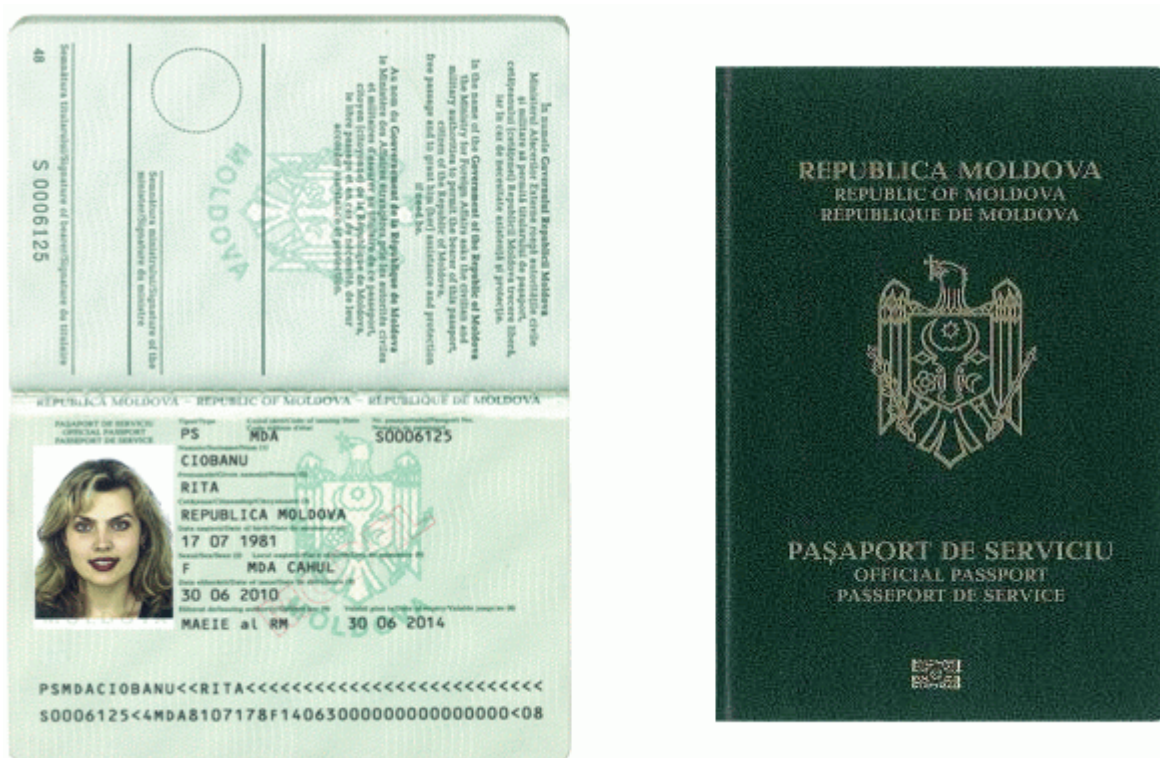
48

S 0006125

Semnătura titularului/Signature of bearer/Signature du titulaire

Semnătura ministrului/Signature of the minister/Signature du ministre

MOLDOVA

În numele Guvernului Republicii Moldova Ministerul Afacerilor Externe roagă autoritățile civile și militare să permită titularului de pașaport, cetățeanului (cetățenei) Republicii Moldova trecere liberă, iar în caz de necesitate asistență și protecție.

In the name of the Government of the Republic of Moldova the Ministry for Foreign Affairs asks the civilian and military authorities to permit the bearer of this passport, citizen of the Republic of Moldova, free passage and to grant him (her) assistance and protection if need be.

Au nom du Gouvernement de la République de Moldova le Ministère des Affaires Étrangères prie les autorités civiles et militaires d'assurer au titulaire de ce passeport, citoyen (citoyenne) de la République de Moldova, le libre passage et en cas de nécessité, de leur accorder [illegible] et protection.

REPUBLICA MOLDOVA – REPUBLIC OF MOLDOVA – RÉPUBLIQUE DE MOLDOVA

PAŞAPORT DE SERVICIU
OFFICIAL PASSPORT
PASSEPORT DE SERVICE

PS
MDA
S0006125
CIOBANU
RITA
REPUBLICA MOLDOVA
17 07 1981
F
MDA CAHUL
30 06 2010
MAEIE al RM
30 06 2014

PSMDACIOBANU<<RITA<<<<<<<<<<<<<<<<<<<<<<<<<<
S0006125<4MDA8107178F1406300000000000000000<08

REPUBLICA MOLDOVA
REPUBLIC OF MOLDOVA
RÉPUBLIQUE DE MOLDOVA

PAŞAPORT DE SERVICIU
OFFICIAL PASSPORT
PASSEPORT DE SERVICE